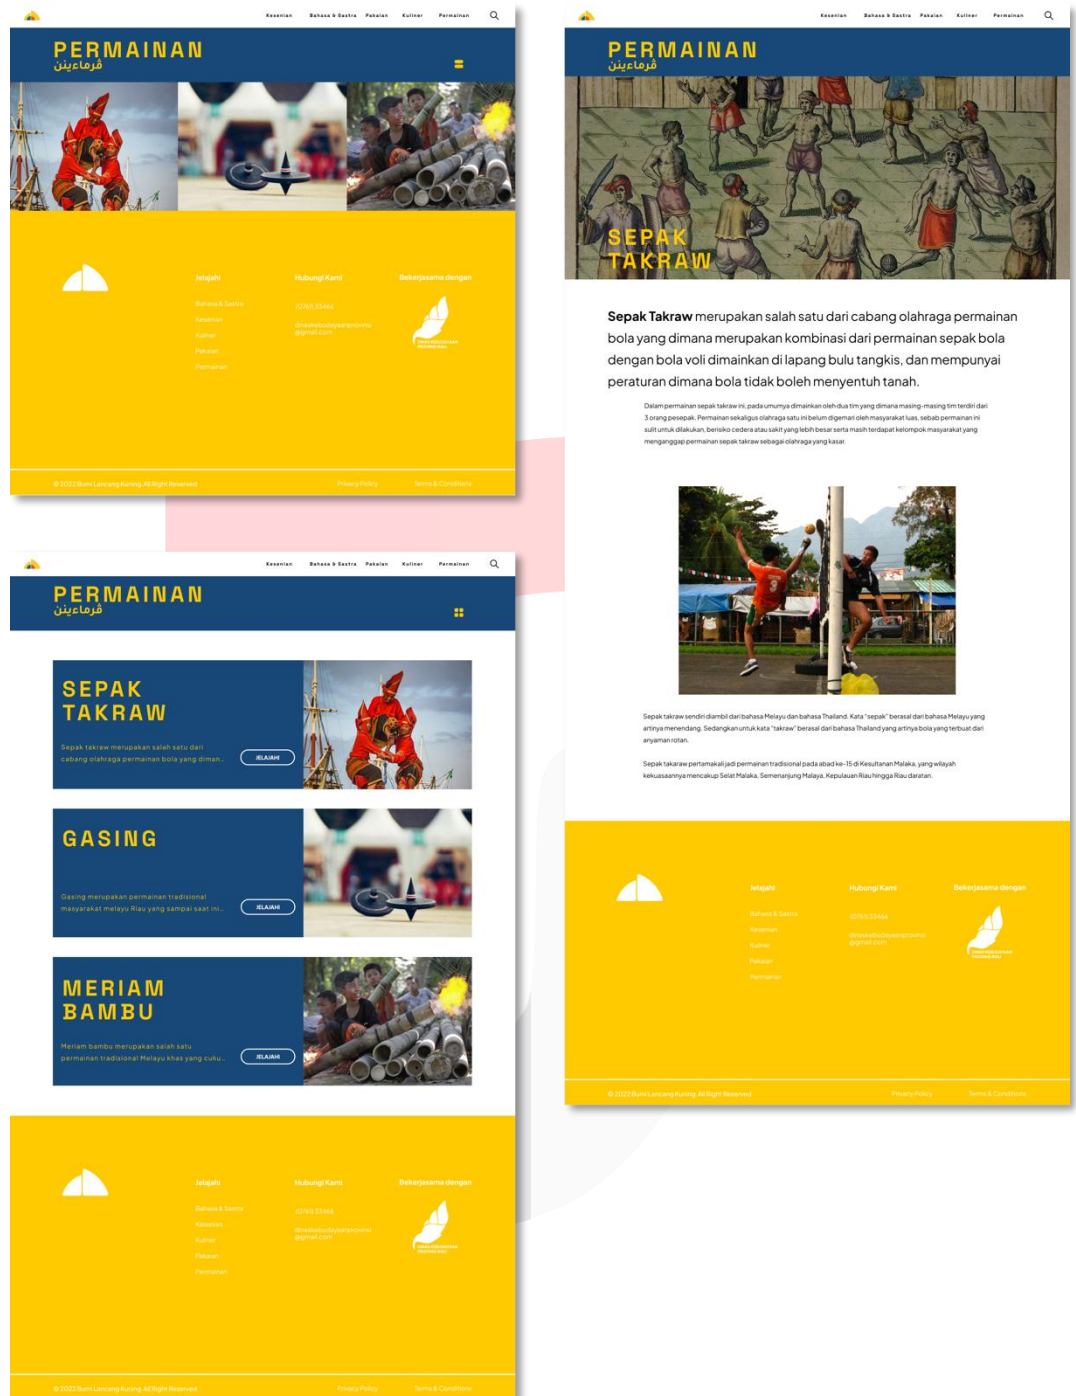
Kesenian Bahasa & Sastra Pakaian Kuliner Permainan

PERMAINAN
ڤرماءينن

Jelajahi
Bahasa & Sastra
Kesenian
Kuliner
Pakaian
Permainan

Hubungi Kami
(0761) 33466
dinaskebudayaanprovinsi@gmail.com

Bekerjasama dengan

© 2022 Bumi Lancang Kuning. All Right Reserved
Privacy Policy
Terms & Conditions

Kesenian Bahasa & Sastra Pakaian Kuliner Permainan

PERMAINAN
ڤرماءينن

SEPAK TAKRAW

Sepak Takraw merupakan salah satu dari cabang olahraga permainan bola yang dimana merupakan kombinasi dari permainan sepak bola dengan bola voli dimainkan di lapang bulu tangkis, dan mempunyai peraturan dimana bola tidak boleh menyentuh tanah.

Dalam permainan sepak takraw ini, pada umumya dimainkan oleh dua tim yang dimana masing-masing tim terdiri dari 3 orang pesepak. Permainan sekaligus olahraga satu ini belum digemari oleh masyarakat luas, sebab permainan ini sulit untuk dilakukan, berisiko cedera atau sakit yang lebih besar serta masih terdapat kelompok masyarakat yang menganggap permainan sepak takraw sebagai olahraga yang kasar.

Sepak takraw sendiri diambil dari bahasa Melayu dan bahasa Thailand. Kata "sepak" berasal dari bahasa Melayu yang artinya menendang. Sedangkan untuk kata "takraw" berasal dari bahasa Thailand yang artinya bola yang terbuat dari anyaman rotan.

Sepak takaraw pertama kali jadi permainan tradisional pada abad ke-15 di Kesultanan Malaka, yang wilayah kekuasaannya mencakup Selat Malaka, Semenanjung Malaya, Kepulauan Riau hingga Riau daratan.

Jelajahi
Bahasa & Sastra
Kesenian
Kuliner
Pakaian
Permainan

Hubungi Kami
(0761) 33466
dinaskebudayaanprovinsi@gmail.com

Bekerjasama dengan

© 2022 Bumi Lancang Kuning. All Right Reserved
Privacy Policy
Terms & Conditions

Kesenian Bahasa & Sastra Pakaian Kuliner Permainan

PERMAINAN
ڤرماءينن

SEPAK TAKRAW
Sepak takraw merupakan salah satu dari cabang olahraga permainan bola yang diman...
JELAJAHI

GASING
Gasing merupakan permainan tradisional masyarakat melayu Riau yang sampai saat ini...
JELAJAHI

MERIAM BAMBU
Meriam bambu merupakan salah satu permainan tradisional Melayu khas yang cuku...
JELAJAHI

Jelajahi
Bahasa & Sastra
Kesenian
Kuliner
Pakaian
Permainan

Hubungi Kami
(0761) 33466
dinaskebudayaanprovinsi@gmail.com

Bekerjasama dengan

© 2022 Bumi Lancang Kuning. All Right Reserved
Privacy Policy
Terms & Conditions